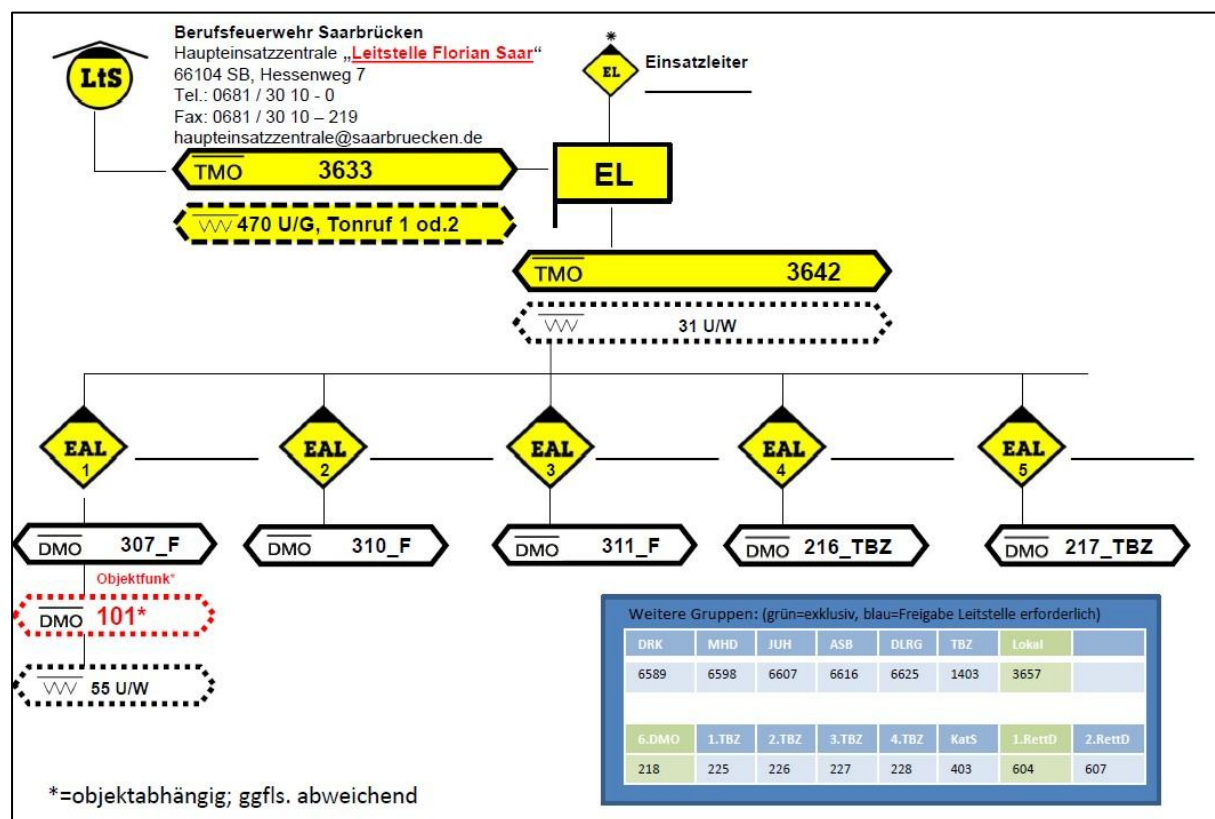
Berufsfeuerwehr Saarbrücken
Haupteinsatzzentrale „Leitstelle Florian Saar“
66104 SB, Hessenweg 7
Tel.: 0681 / 30 10 - 0
Fax: 0681 / 30 10 – 219
haupteinsatzzentrale@saarbruecken.de

LtS

*
EL
Einsatzleiter

TMO 3633

470 U/G, Tonruf 1 od.2

EL

TMO 3642

31 U/W

EAL 1
EAL 2
EAL 3
EAL 4
EAL 5

DMO 307_F
DMO 310_F
DMO 311_F
DMO 216_TBZ
DMO 217_TBZ

Objektfunk*
DMO 101*

55 U/W

Weitere Gruppen: (grün=exklusiv, blau=Freigabe Leitstelle erforderlich)

| DRK | MHD | JUH | ASB | DLRG | TBZ | Lokal | |
|---|---|---|---|---|---|---|---|
| 6589 | 6598 | 6607 | 6616 | 6625 | 1403 | 3657 | |

| 6.DMO | 1.TBZ | 2.TBZ | 3.TBZ | 4.TBZ | KatS | 1.RettD | 2.RettD |
|---|---|---|---|---|---|---|---|
| 218 | 225 | 226 | 227 | 228 | 403 | 604 | 607 |

*=objektabhängig; ggfls. abweichend